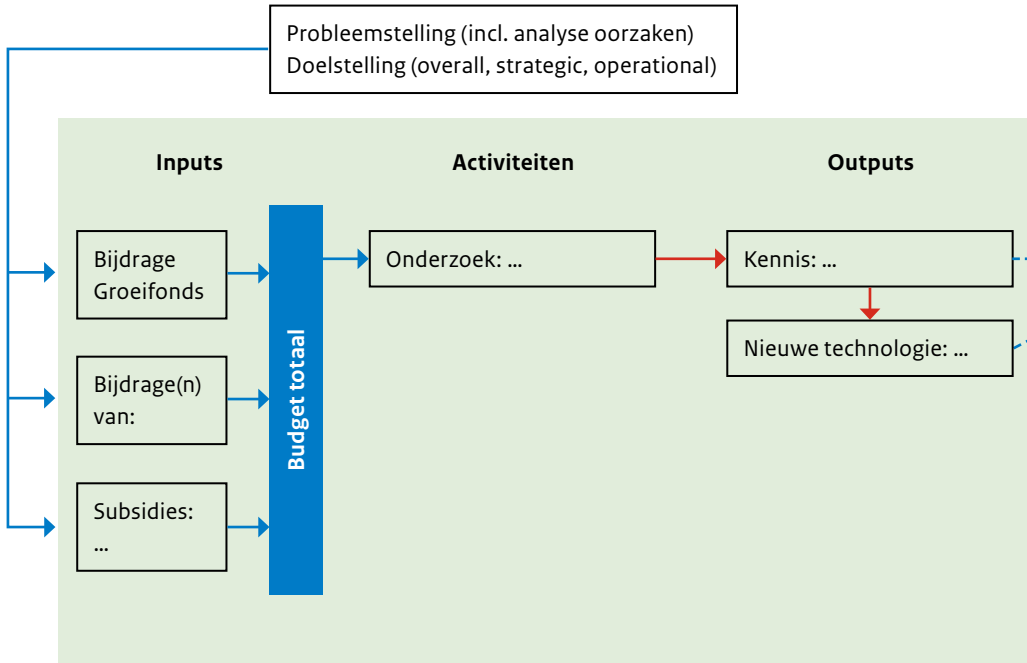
Probleemstelling (incl. analyse oorzaken)
Doelstelling (overall, strategic, operational)

Inputs

Activiteiten

Outputs

Bijdrage Groeifonds

Bijdrage(n) van:

Subsidies: ...

Budget totaal

Onderzoek: ...

Kennis: ...

Nieuwe technologie: ...